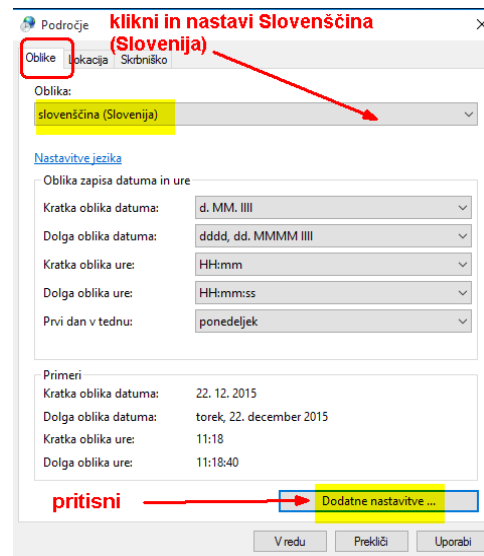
Področje
klikni in nastavi Slovenščina (Slovenija)

Oblike | Lokacija | Skrbniško

Oblika:
slovenščina (Slovenija)

Nastavitve jezika

Oblika zapisa datuma in ure

Kratka oblika datuma: d. MM. llll
Dolga oblika datuma: dddd, dd. MMMM llll
Kratka oblika ure: HH:mm
Dolga oblika ure: HH:mm:ss
Prvi dan v tednu: ponedeljek

Primeri
Kratka oblika datuma: 22. 12. 2015
Dolga oblika datuma: torek, 22. december 2015
Kratka oblika ure: 11:18
Dolga oblika ure: 11:18:40

pritisni
Dodatne nastavitve ...

V redu
Prekliči
Uporabi